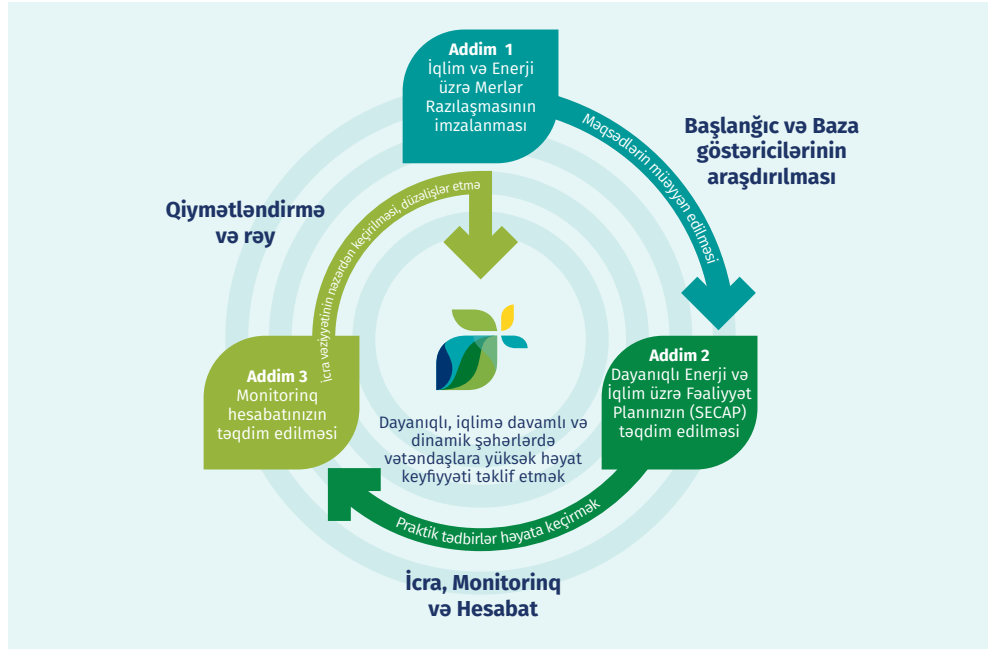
Addim 1
İqlim və Enerji üzrə Merlər Razılaşmasının imzalanması

Məqsədlərin müəyyən edilməsi

Başlanğıc və Baza göstəricilərinin araşdırılması

Qiymətləndirmə və rəy

İcra vəziyyətinin nəzərdən keçirilməsi, düzəlişlər etmə

Addim 3
Monitorinq hesabatınızın təqdim edilməsi

Dayanıqlı, iqlimə davamlı və dinamik şəhərlərdə vətəndaşlara yüksək həyat keyfiyyəti təklif etmək

Addim 2
Dayanıqlı Enerji və İqlim üzrə Fəaliyyət Planınızın (SECAP) təqdim edilməsi

Praktik tədbirlər həyata keçirmək

İcra, Monitorinq və Hesabat